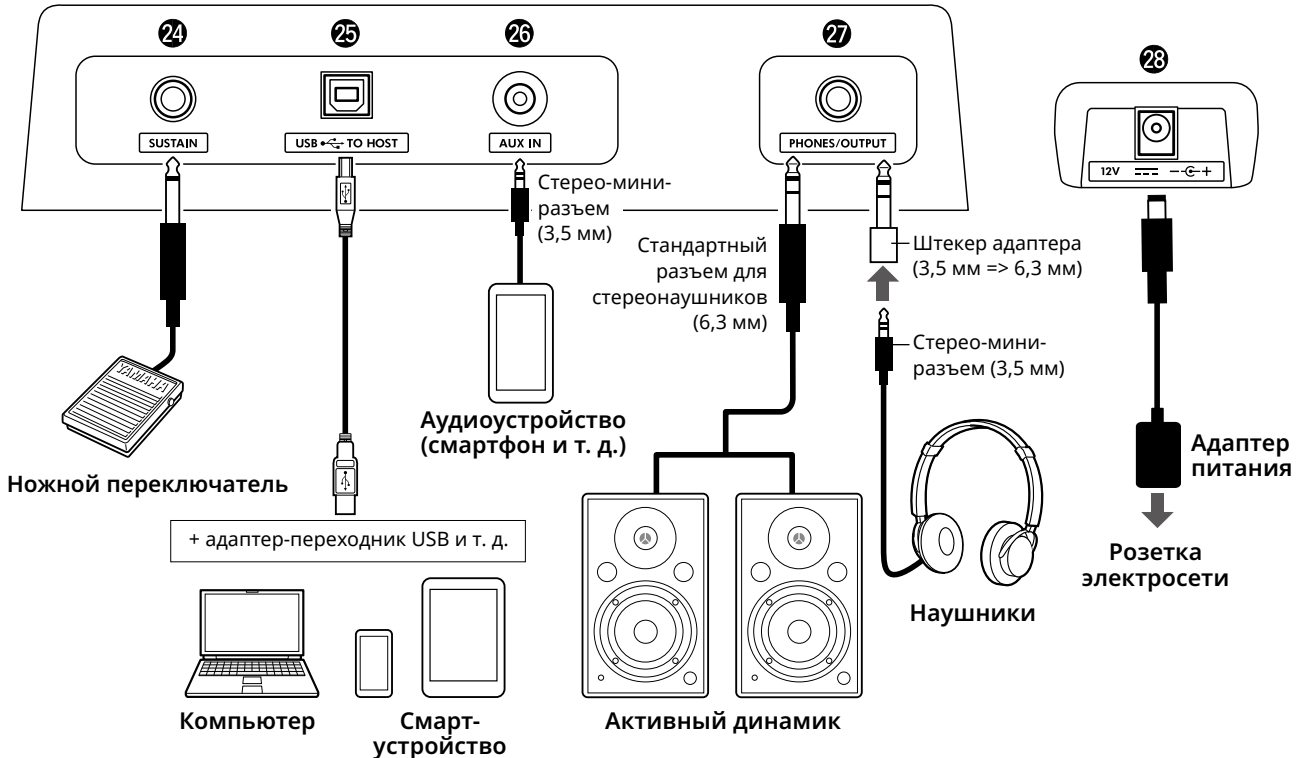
24 25 26 27 28

SUSTAIN

USB TO HOST

AUX IN

PHONES/OUTPUT

12V

Стерео-мини-разъем (3,5 мм)

Стандартный разъем для стереонаушников (6,3 мм)

Штекер адаптера (3,5 мм => 6,3 мм)

Стерео-мини-разъем (3,5 мм)

YAMAHA

Аудиоустройство (смартфон и т. д.)

Ножной переключатель

+ адаптер-переходник USB и т. д.

Адаптер питания

Розетка электросети

Наушники

Компьютер

Смарт-устройство

Активный динамик